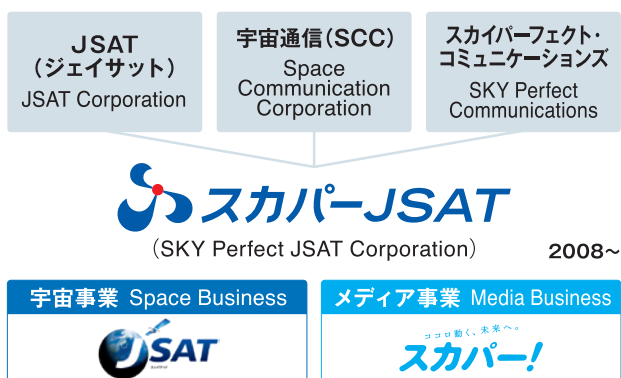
JSAT
(ジェイサット)
JSAT Corporation

宇宙通信(SCC)
Space Communication Corporation

スカイパーフェクト・コミュニケーションズ
SKY Perfect Communications

スカパーJSAT
(SKY Perfect JSAT Corporation)

2008~

宇宙事業 Space Business

JSAT

メディア事業 Media Business

ココロ動く、未来へ。
スカパー!